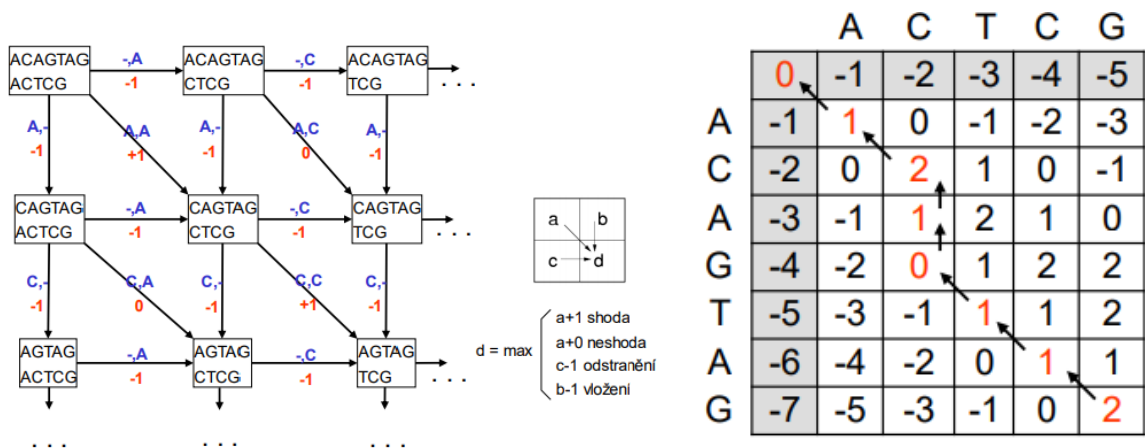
ACAGTAG ACTCG
-,A
-1
ACAGTAG CTCG
-,C
-1
ACAGTAG TCG
. . .

A,-
-1
A,A
+1
A,-
-1
A,C
0
A,-
-1

CAGTAG ACTCG
-,A
-1
CAGTAG CTCG
-,C
-1
CAGTAG TCG
. . .

C,-
-1
C,A
0
C,-
-1
C,C
+1
C,-
-1

AGTAG ACTCG
-,A
-1
AGTAG CTCG
-,C
-1
AGTAG TCG
. . .

. . .
. . .
. . .

a
b
c
d

d = max
a+1 shoda
a+0 neshoda
c-1 odstranění
b-1 vložení

| | A | C | T | C | G |
|---|---|---|---|---|---|
| | 0 | -1 | -2 | -3 | -4 | -5 |
| A | -1 | 1 | 0 | -1 | -2 | -3 |
| C | -2 | 0 | 2 | 1 | 0 | -1 |
| A | -3 | -1 | 1 | 2 | 1 | 0 |
| G | -4 | -2 | 0 | 1 | 2 | 2 |
| T | -5 | -3 | -1 | 1 | 1 | 2 |
| A | -6 | -4 | -2 | 0 | 1 | 1 |
| G | -7 | -5 | -3 | -1 | 0 | 2 |